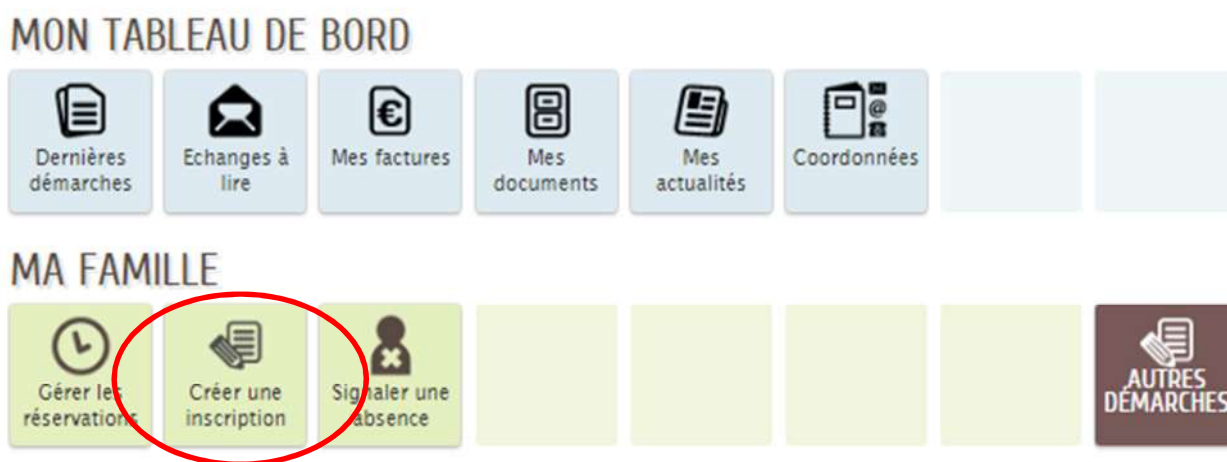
MON TABLEAU DE BORD

Dernières démarches

Echanges à lire

Mes factures

Mes documents

Mes actualités

Coordonnées

MA FAMILLE

Gérer les réservations

Créer une inscription

Signaler une absence

AUTRES DÉMARCHES